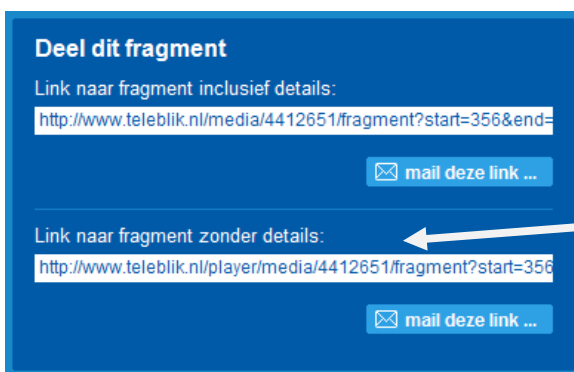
Deel dit fragment

Link naar fragment inclusief details:

http://www.teleblik.nl/media/4412651/fragment?start=356&end=

mail deze link ...

Link naar fragment zonder details:

http://www.teleblik.nl/player/media/4412651/fragment?start=356

mail deze link ...